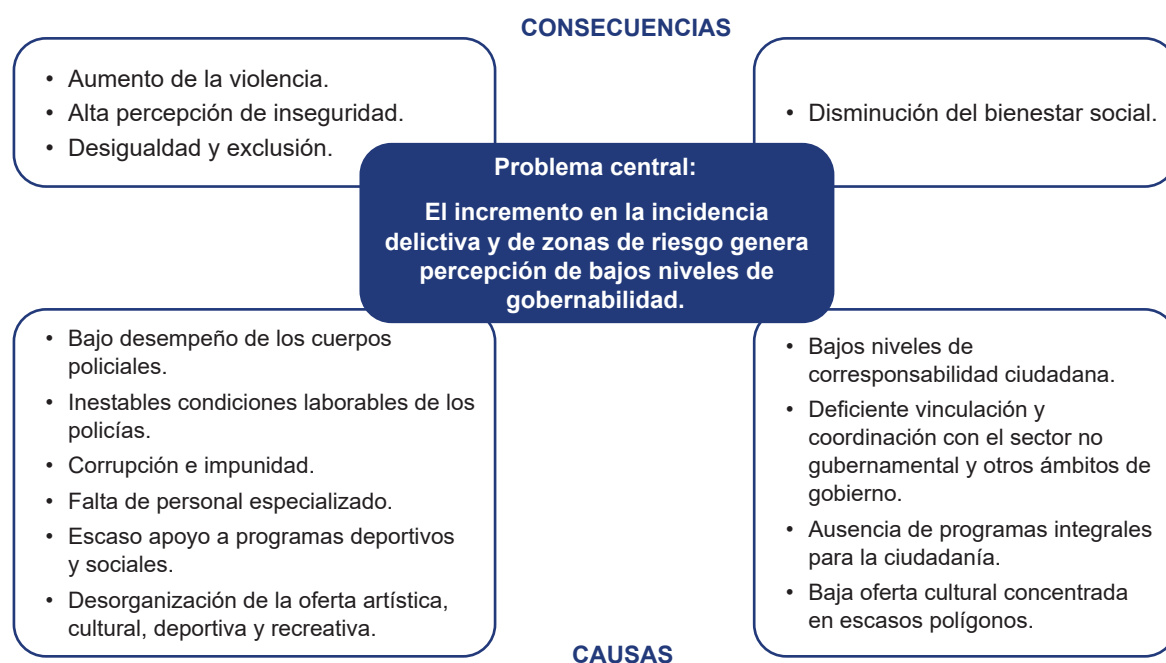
CONSECUENCIAS

• Aumento de la violencia.
• Alta percepción de inseguridad.
• Desigualdad y exclusión.

• Disminución del bienestar social.

Problema central:

El incremento en la incidencia delictiva y de zonas de riesgo genera percepción de bajos niveles de gobernabilidad.

• Bajo desempeño de los cuerpos policiales.
• Inestables condiciones laborables de los policías.
• Corrupción e impunidad.
• Falta de personal especializado.
• Escaso apoyo a programas deportivos y sociales.
• Desorganización de la oferta artística, cultural, deportiva y recreativa.

• Bajos niveles de corresponsabilidad ciudadana.
• Deficiente vinculación y coordinación con el sector no gubernamental y otros ámbitos de gobierno.
• Ausencia de programas integrales para la ciudadanía.
• Baja oferta cultural concentrada en escasos polígonos.

CAUSAS